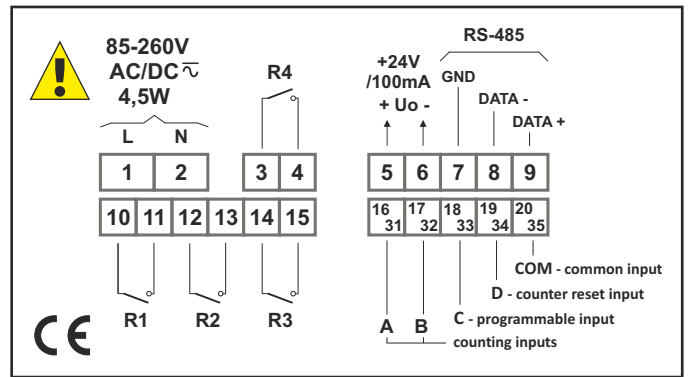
85-260V
AC/DC $\overline{\sim}$
4,5W

L N

R4

+24V
/100mA
+ Uo -

RS-485

GND

DATA -

DATA +

1 2 3 4 5 6 7 8 9

10 11 12 13 14 15

16 31 17 32 18 33 19 34 20 35

COM - common input

D - counter reset input

C - programmable input

A B

counting inputs

R1 R2 R3

CE